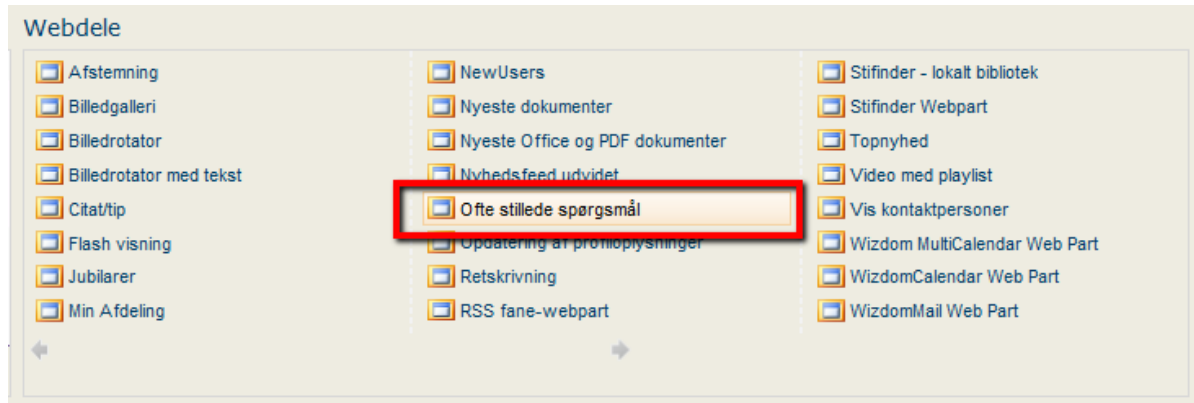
Webdele

Afstemning
Billedgalleri
Billedrotator
Billedrotator med tekst
Citat/tip
Flash visning
Jubilarer
Min Afdeling

NewUsers
Nyeste dokumenter
Nyeste Office og PDF dokumenter
Nyhedsfeed udvidet
Ofte stillede spørgsmål
Opdatering af profiloplysninger
Retskrivning
RSS fane-webpart

Stifinder - lokalt bibliotek
Stifinder Webpart
Topnyhed
Video med playlist
Vis kontaktpersoner
Wizdom MultiCalendar Web Part
WizdomCalendar Web Part
WizdomMail Web Part